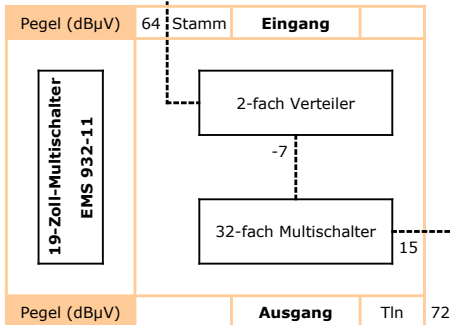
| Pegel (dBµV) | 64 | Stamm | Eingang | |
|---|---|---|---|---|

19-Zoll-Multischalter
EMS 932-11

2-fach Verteiler

-7

32-fach Multischalter

15

| Pegel (dBµV) | | Ausgang | Tln | 72 |
|---|---|---|---|---|